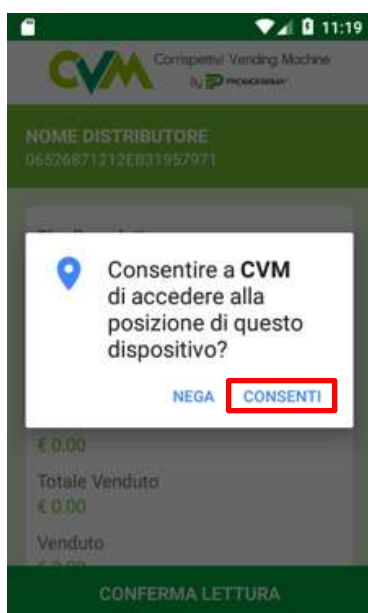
11:19

CVM Corrispettivi Vending Machine by PROMOFARMA

NOME DISTRIBUTORE
06526871212EB31957971

Consentire a **CVM** di accedere alla posizione di questo dispositivo?

NEGA CONSENTI

€ 0.00

Totale Venduto
€ 0.00

Venduto

CONFERMA LETTURA